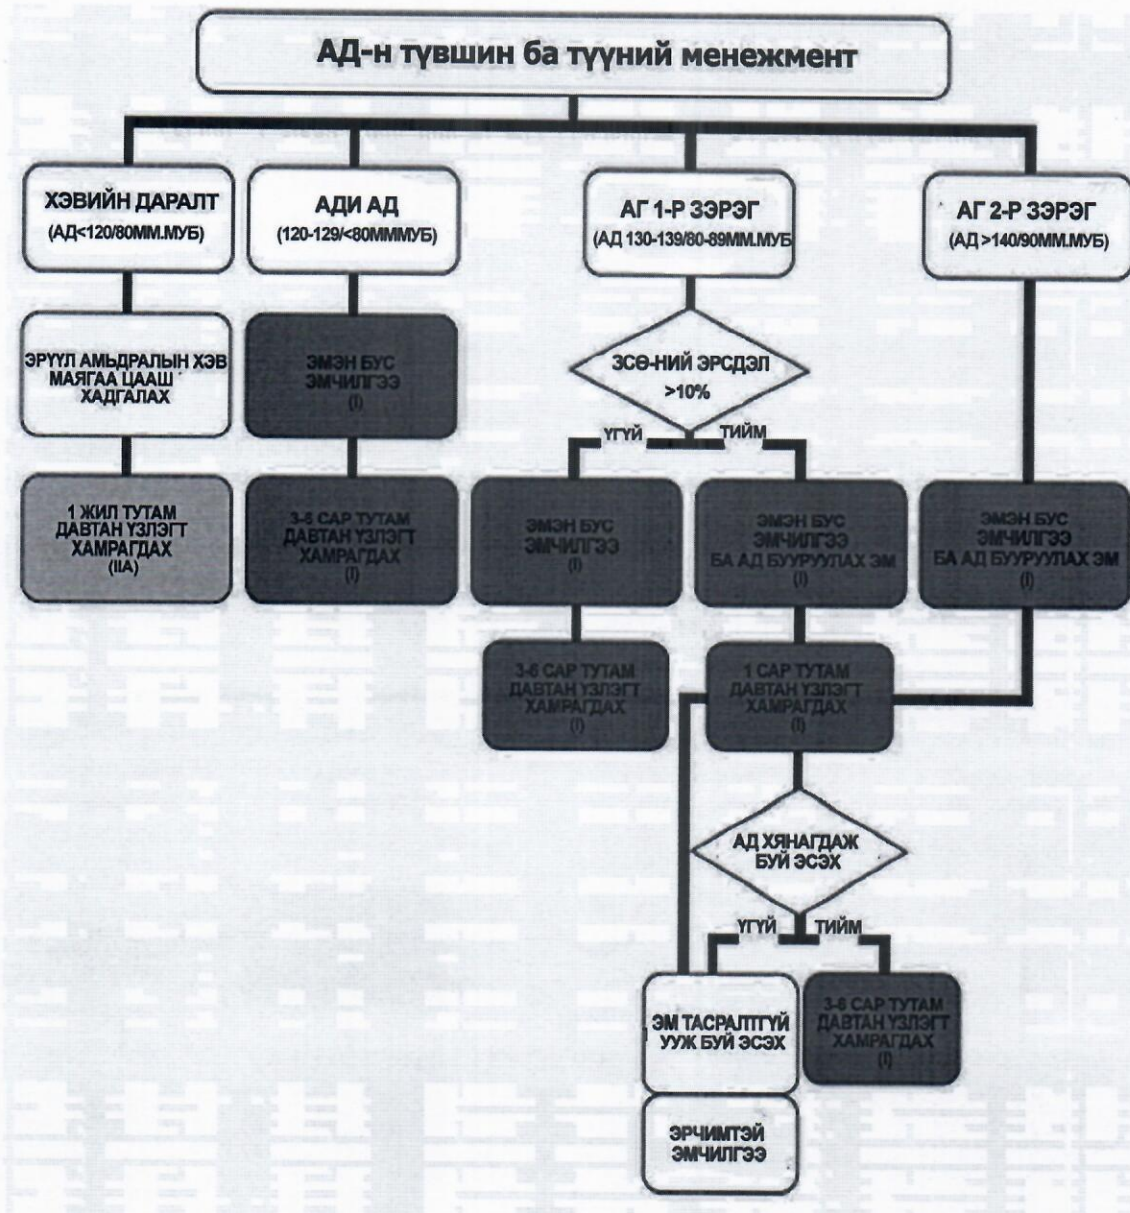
АД-н түвшин ба түүний менежмент

ХЭВИЙН ДАРАЛТ
(АД<120/80ММ.МУБ)

АДИ АД
(120-129/<80МММУБ)

АГ 1-Р ЗЭРЭГ
(АД 130-139/80-89ММ.МУБ

АГ 2-Р ЗЭРЭГ
(АД >140/90ММ.МУБ)

ЭРҮҮЛ АМЬДРАЛЫН ХЭВ МАЯГАА ЦААШ ХАДГАЛАХ

ЭМЭН БУС ЭМЧИЛГЭЭ
(I)

ЗСӨ-НИЙ ЭРСДЭЛ >10%

ҮГҮЙ

ТИЙМ

1 ЖИЛ ТУТАМ ДАВТАН ҮЗЛЭГТ ХАМРАГДАХ
(IIA)

3-6 САР ТУТАМ ДАВТАН ҮЗЛЭГТ ХАМРАГДАХ
(I)

ЭМЭН БУС ЭМЧИЛГЭЭ
(I)

ЭМЭН БУС ЭМЧИЛГЭЭ БА АД БУУРУУЛАХ ЭМ
(I)

ЭМЭН БУС ЭМЧИЛГЭЭ БА АД БУУРУУЛАХ ЭМ
(I)

3-6 САР ТУТАМ ДАВТАН ҮЗЛЭГТ ХАМРАГДАХ
(I)

1 САР ТУТАМ ДАВТАН ҮЗЛЭГТ ХАМРАГДАХ
(I)

АД ХЯНАГДАЖ БУЙ ЭСЭХ

ҮГҮЙ

ТИЙМ

ЭМ ТАСРАЛТГҮЙ УУЖ БУЙ ЭСЭХ

3-6 САР ТУТАМ ДАВТАН ҮЗЛЭГТ ХАМРАГДАХ
(I)

ЭРЧИМТЭЙ ЭМЧИЛГЭЭ